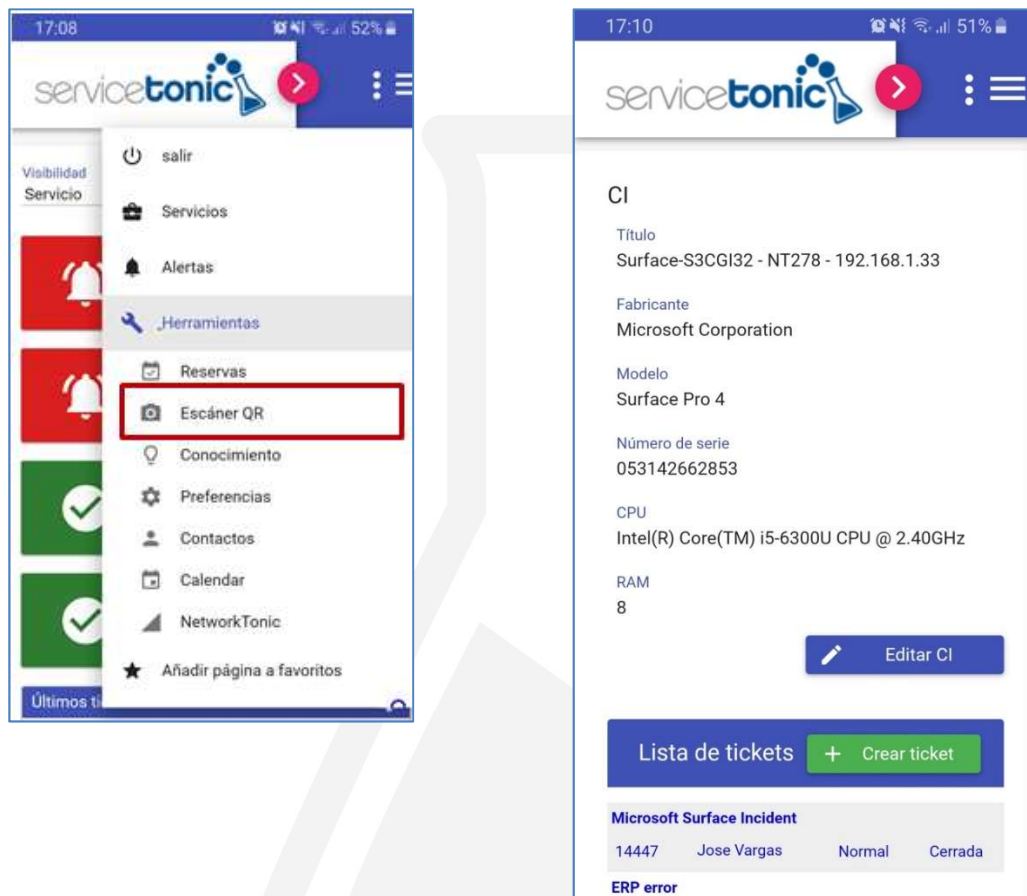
17:08

52%

servicetonic

Visibilidad
Servicio

salir

Servicios

Alertas

_Herramientas

Reservas

Escáner QR

Conocimiento

Preferencias

Contactos

Calendar

NetworkTonic

Añadir página a favoritos

Últimos ti

17:10

51%

servicetonic

CI

Título
Surface-S3CGI32 - NT278 - 192.168.1.33

Fabricante
Microsoft Corporation

Modelo
Surface Pro 4

Número de serie
053142662853

CPU
Intel(R) Core(TM) i5-6300U CPU @ 2.40GHz

RAM
8

Editar CI

Lista de tickets

+ Crear ticket

Microsoft Surface Incident

| 14447 | Jose Vargas | Normal | Cerrada |
|---|---|---|---|

ERP error